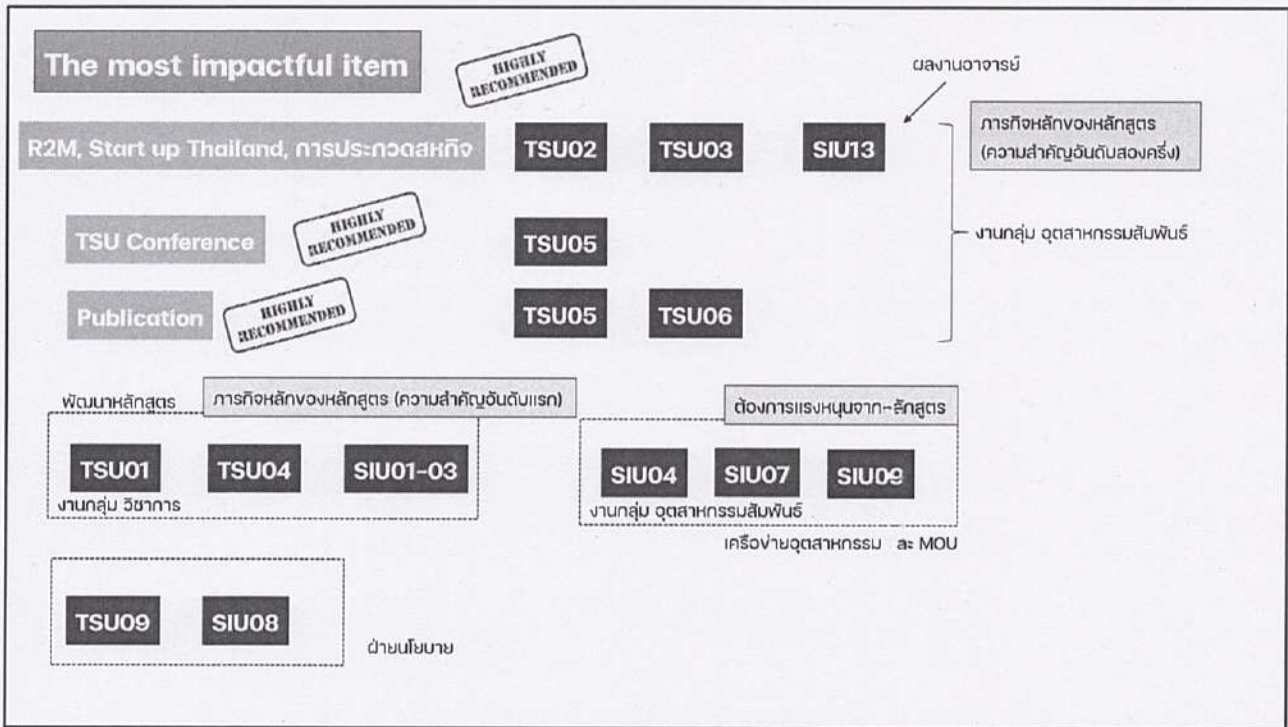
The most impactful item

HIGHLY RECOMMENDED

ผลงานอาจารย์

R2M, Start up Thailand, การประกวดสหกิจ

TSU02

TSU03

SIU13

ภารกิจหลักของหลักสูตร (ความสำคัญอันดับสองครึ่ง)

TSU Conference

HIGHLY RECOMMENDED

TSU05

งานกลุ่ม อุตสาหกรรมสัมพันธ์

Publication

HIGHLY RECOMMENDED

TSU05

TSU06

พัฒนาหลักสูตร

ภารกิจหลักของหลักสูตร (ความสำคัญอันดับแรก)

TSU01

TSU04

SIU01-03

งานกลุ่ม วิชาการ

ต้องการแรงหนุนจาก-ลักสูตร

SIU04

SIU07

SIU09

งานกลุ่ม อุตสาหกรรมสัมพันธ์

เครือข่ายอุตสาหกรรม ละ MOU

TSU09

SIU08

ฝ่ายนโยบาย